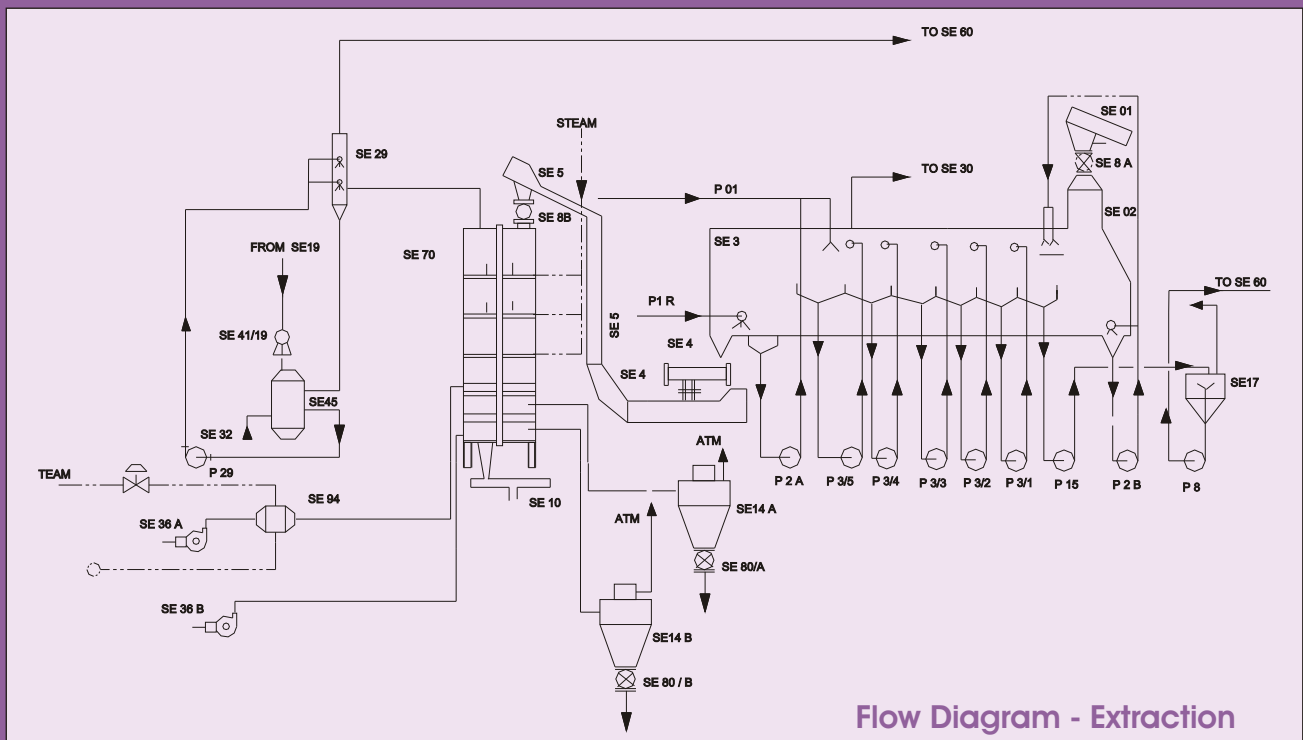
TO SE 60

SE 29

STEAM

SE 01

SE 5

TO SE 30

SE 8 A

P 01

SE 8B

SE 02

FROM SE19

SE 70

SE 3

P1 R

SE 5

TO SE 60

SE 41/19

SE 4

SE 4

SE17

SE45

SE 32

ATM

P 29

P 2 A

P 3/5

P 3/4

P 3/3

P 3/2

P 3/1

P 15

P 2 B

P 8

TEAM

SE 94

SE 10

ATM

SE14 A

SE 36 A

SE 60/A

SE 36 B

SE14 B

SE 80 / B

Flow Diagram - Extraction